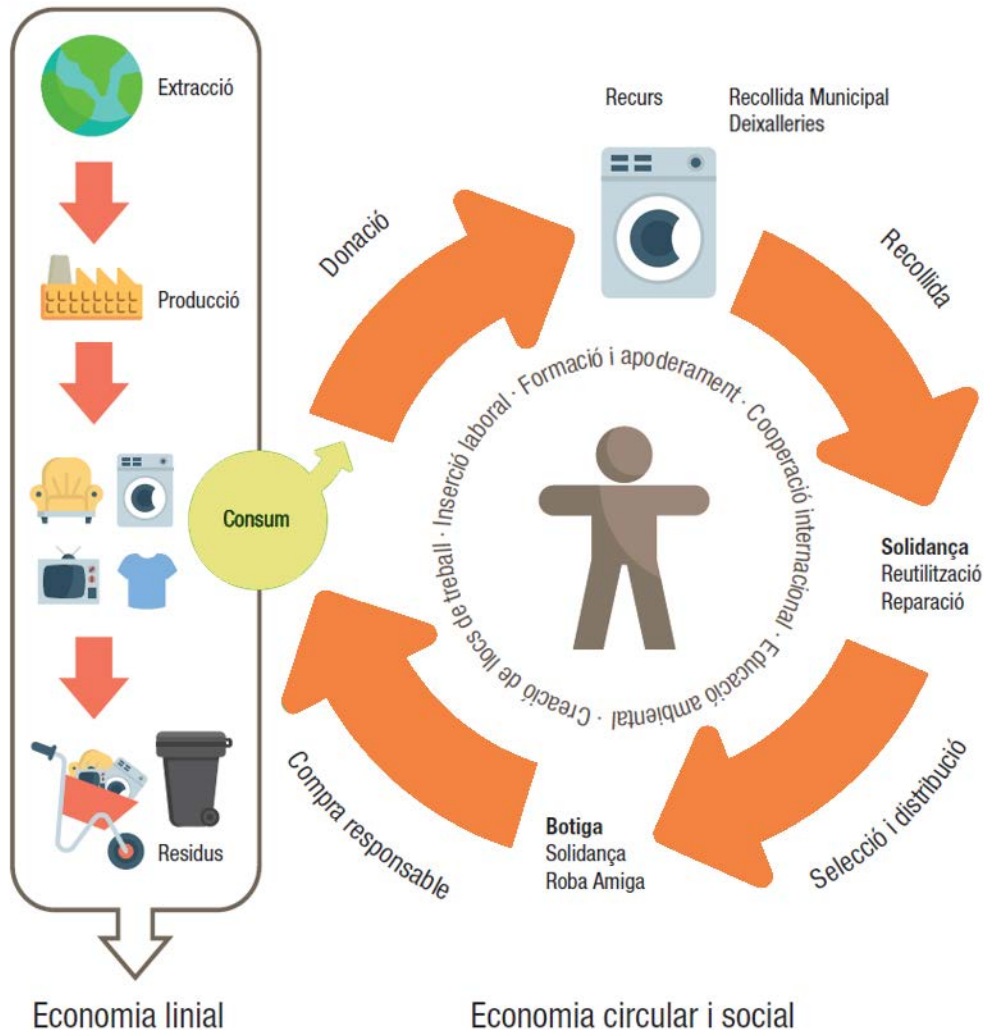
Extracció

Producció

Consum

Residus

Recurs

Recollida Municipal
Deixalleries

Donació

Recollida

Formació i apoderament · Cooperació internacional · Educació ambiental · Creació de llocs de treball · Inserció laboral ·

**Solidança**
Reutilització
Reparació

Selecció i distribució

**Botiga**
Solidança
Roba Amiga

Compra responsable

Economia linial

Economia circular i social